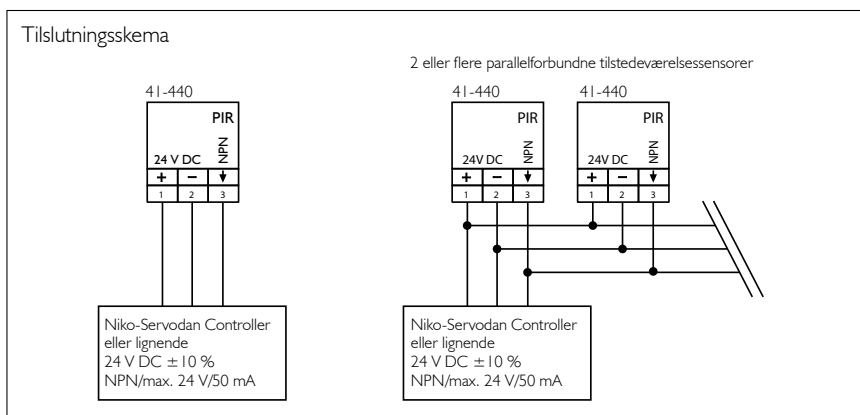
Tilslutningsskema

41-440

PIR

24 V DC

NPN

+ − ↓

1 2 3

Niko-Servodan Controller eller lignende
24 V DC ± 10 %
NPN/max. 24 V/50 mA

2 eller flere parallelforbundne tilstedeværelsessensorer

41-440

PIR

24V DC

NPN

+ − ↓

1 2 3

41-440

PIR

24V DC

NPN

+ − ↓

1 2 3

Niko-Servodan Controller eller lignende
24 V DC ± 10 %
NPN/max. 24 V/50 mA